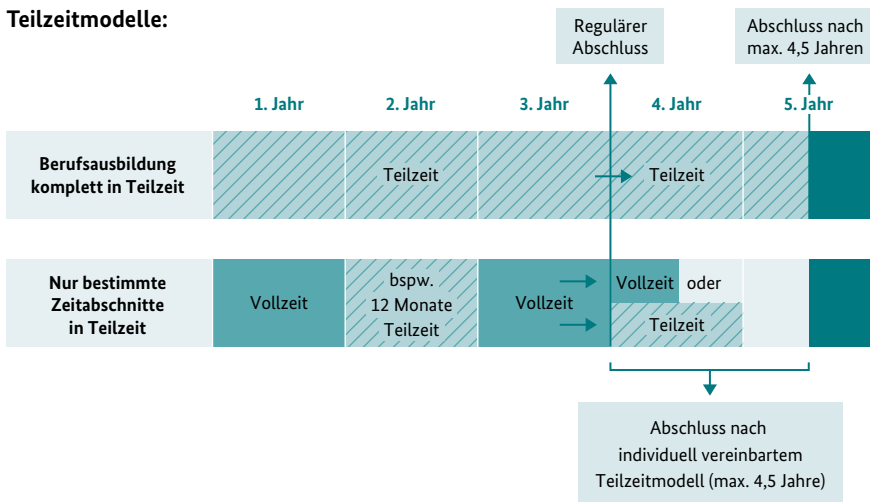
Teilzeitmodelle:

Regulärer Abschluss

Abschluss nach max. 4,5 Jahren

1. Jahr

2. Jahr

3. Jahr

4. Jahr

5. Jahr

Berufsausbildung komplett in Teilzeit

Teilzeit

Teilzeit

Nur bestimmte Zeitabschnitte in Teilzeit

Vollzeit

bspw. 12 Monate Teilzeit

Vollzeit

Vollzeit

oder

Teilzeit

Abschluss nach individuell vereinbartem Teilzeitmodell (max. 4,5 Jahre)